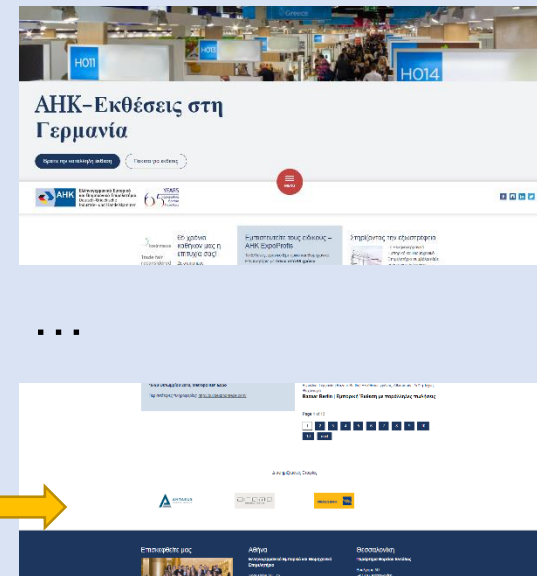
Greece

H011

H014

AHK-Εκθέσεις στη Γερμανία

Βρείτε την κατάλληλη έκθεση

Πακέτα για εκθέσεις

AHK Ελληνογερμανικό Εμπορικό και Βιομηχανικό Επιμελητήριο Deutsch-Griechische Industrie- und Handelskammer

65 ΧΡΟΝΙΑ

MENU

65 χρόνια εκθέσεων μας η επιτυχία σας!

Επισκεφθείτε τους εκθέτες – AHK ExpoProfis

Στηρίζοντας την εξωστρέφεια

...

Page 1 of 13

1 2 3 4 5 6 7 8 9 10

11 Last

Bazaar Berlin | Εμπορική Έκθεση με παραδοσιακές τεχνικές

Επισκεφθείτε μας

Αθήνα

Ελληνογερμανικό Εμπορικό και Βιομηχανικό Επιμελητήριο

Θεσσαλονίκη

AKTARUS

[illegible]

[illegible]